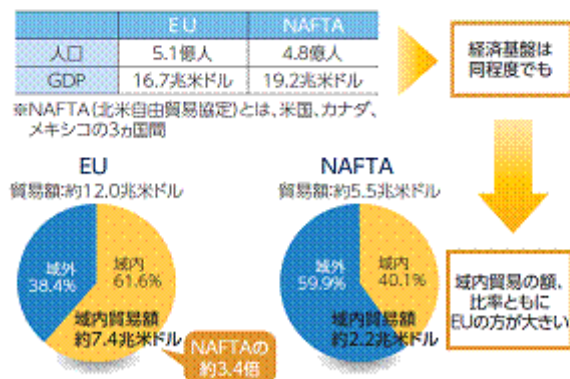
|  | EU | NAFTA |
|---|---|---|
| 人口 | 5.1億人 | 4.8億人 |
| GDP | 16.7兆米ドル | 19.2兆米ドル |

※NAFTA(北米自由貿易協定)とは、米国、カナダ、メキシコの3カ国間

経済基盤は同程度でも

EU
貿易額:約12.0兆米ドル

域外 38.4%
域内 61.6%
域内貿易額 約7.4兆米ドル

NAFTAの約3.4倍

NAFTA
貿易額:約5.5兆米ドル

域外 59.9%
域内 40.1%
域内貿易額 約2.2兆米ドル

域内貿易の額、比率ともにEUの方が大きい